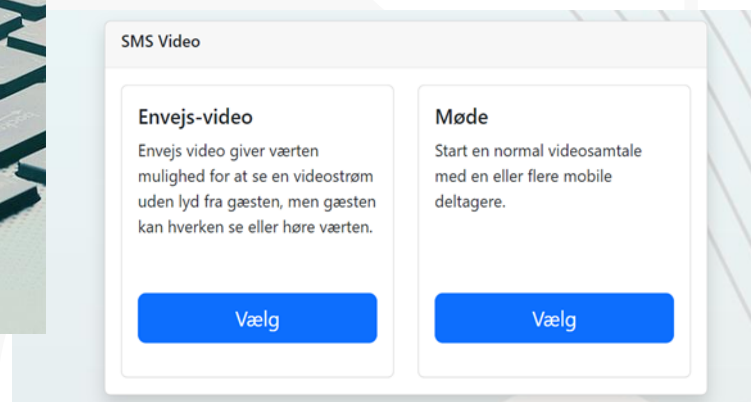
SMS Video

Envejs-video

Envejs video giver værten mulighed for at se en videostrøm uden lyd fra gæsten, men gæsten kan hverken se eller høre værten.

Vælg

Møde

Start en normal videosamtale med en eller flere mobile deltagere.

Vælg